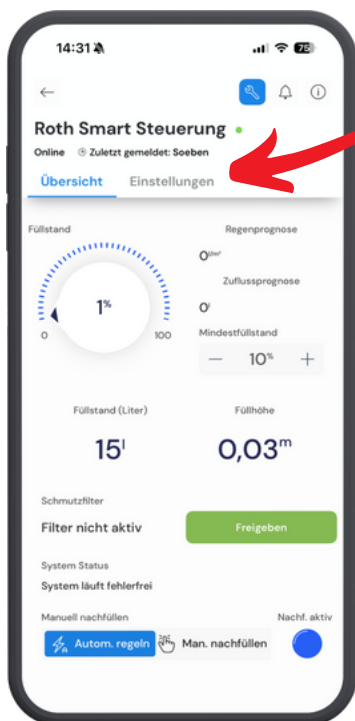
14:31

75

Roth Smart Steuerung

Online Zuletzt gemeldet: Soeben

Übersicht Einstellungen

Füllstand

1%

0 100

Regenprognose

$0^{l/m^2}$

Zuflussprognose

$0^{l}$

Mindestfüllstand

− 10% +

Füllstand (Liter)

$15^{l}$

Füllhöhe

$0{,}03^{m}$

Schmutzfilter

Filter nicht aktiv

Freigeben

System Status

System läuft fehlerfrei

Manuell nachfüllen

Nachf. aktiv

Autom. regeln

Man. nachfüllen